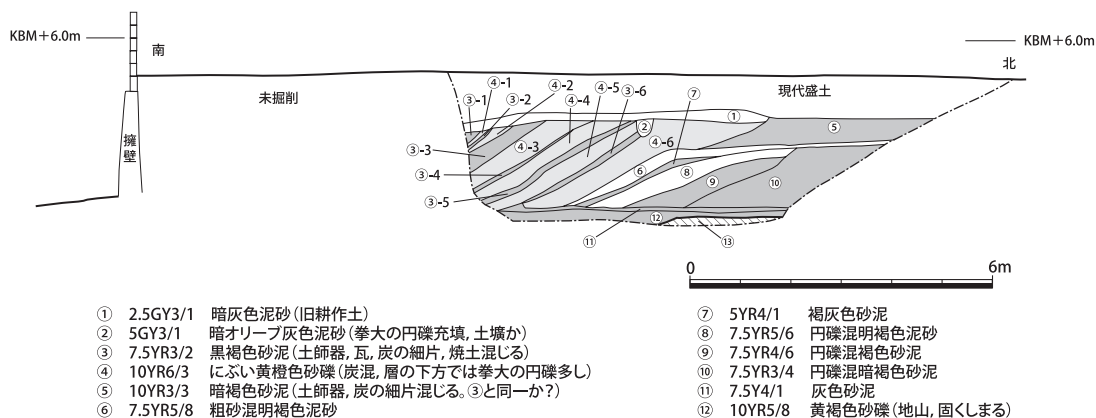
KBM＋6.0m

南

擁壁

未掘削

③-1 ③-2 ④-1 ④-2 ④-4 ④-5 ③-6 ⑦

③-3 ④-3 ② ④-6

③-4 ⑥ ⑧ ⑨ ⑩

③-5 ⑫ ⑪ ⑬

現代盛土

① ⑤

KBM＋6.0m

北

0 6m

① 2.5GY3/1 暗灰色泥砂（旧耕作土）
② 5GY3/1 暗オリーブ灰色泥砂（拳大の円礫充填，土壙か）
③ 7.5YR3/2 黒褐色砂泥（土師器，瓦，炭の細片，焼土混じる）
④ 10YR6/3 にぶい黄橙色砂礫（炭混，層の下方では拳大の円礫多し）
⑤ 10YR3/3 暗褐色砂泥（土師器，炭の細片混じる。③と同一か？）
⑥ 7.5YR5/8 粗砂混明褐色泥砂

⑦ 5YR4/1 褐灰色砂泥
⑧ 7.5YR5/6 円礫混明褐色泥砂
⑨ 7.5YR4/6 円礫混褐色砂泥
⑩ 7.5YR3/4 円礫混暗褐色砂泥
⑪ 7.5Y4/1 灰色砂泥
⑫ 10YR5/8 黄褐色砂礫（地山，固くしまる）